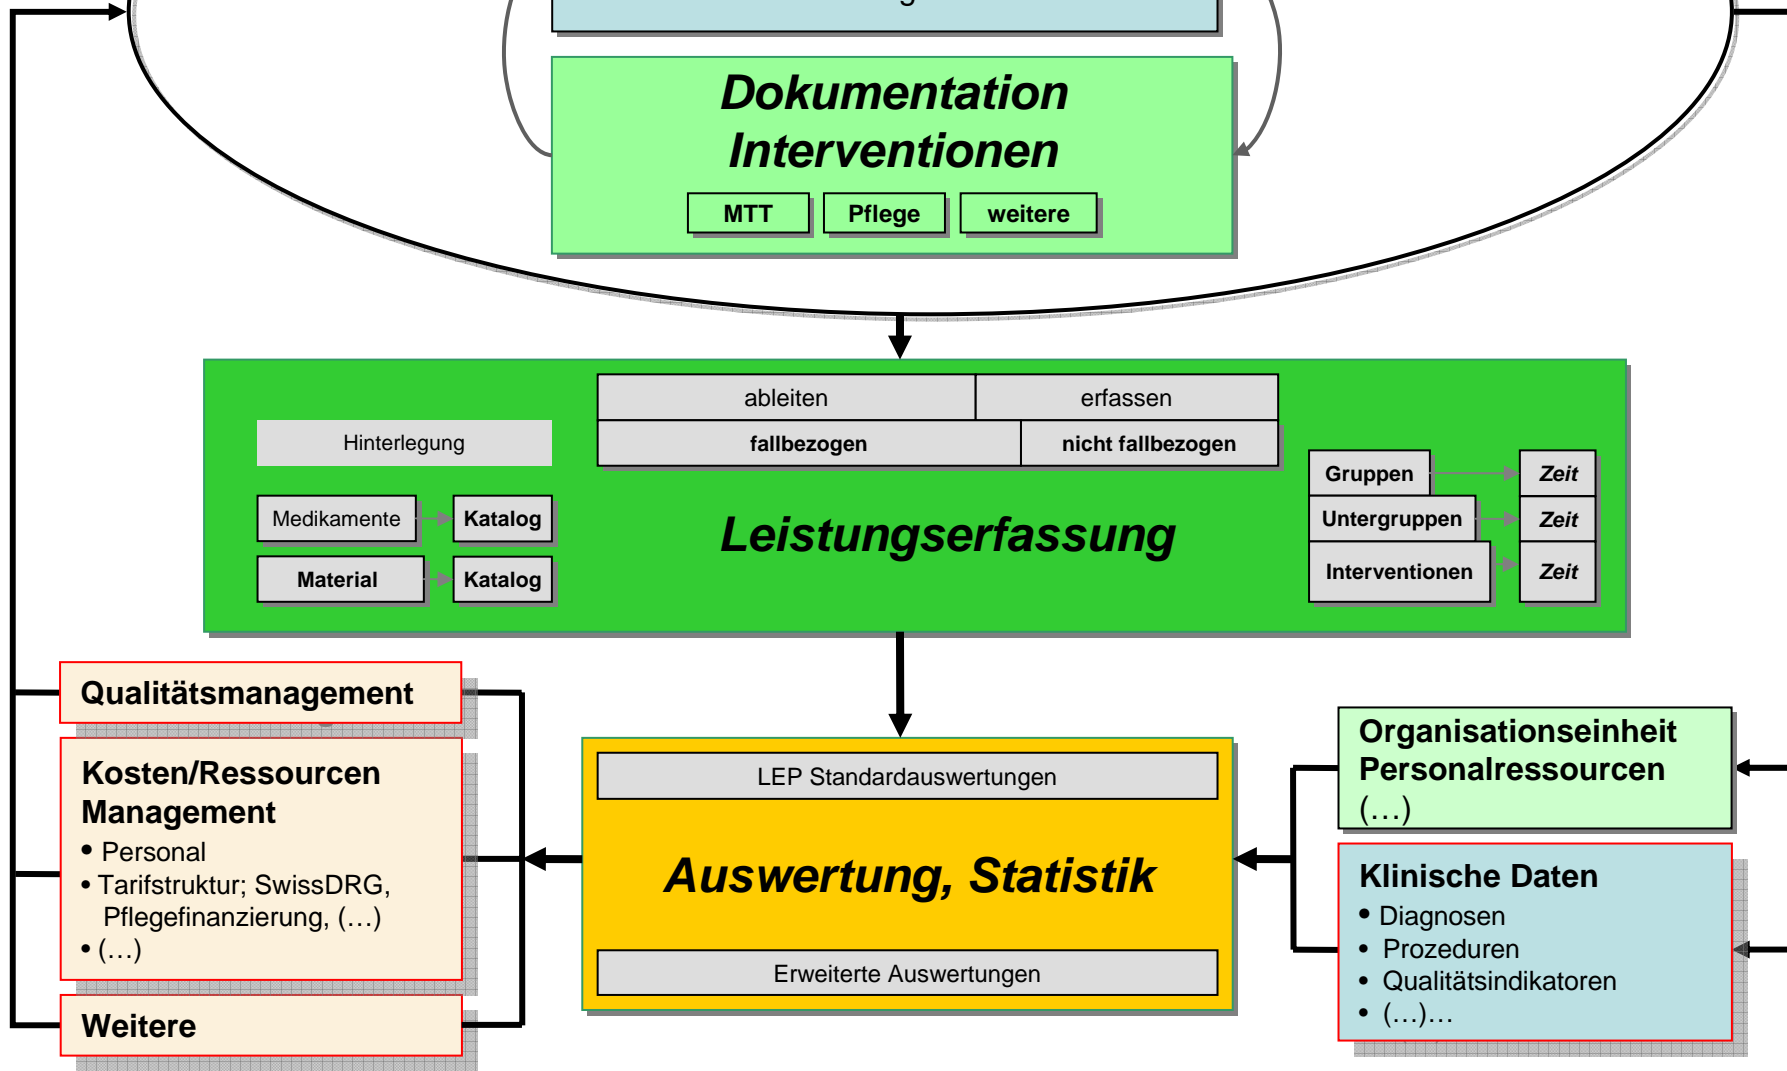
Dokumentation Interventionen

MTT

Pflege

weitere

Hinterlegung

ableiten

erfassen

fallbezogen

nicht fallbezogen

Medikamente

Katalog

Material

Katalog

Leistungserfassung

Gruppen

Zeit

Untergruppen

Zeit

Interventionen

Zeit

Qualitätsmanagement

Kosten/Ressourcen Management
• Personal
• Tarifstruktur; SwissDRG, Pflegefinanzierung, (…)
• (…)

Weitere

LEP Standardauswertungen

Auswertung, Statistik

Erweiterte Auswertungen

Organisationseinheit Personalressourcen (…)

Klinische Daten
• Diagnosen
• Prozeduren
• Qualitätsindikatoren
• (…)…